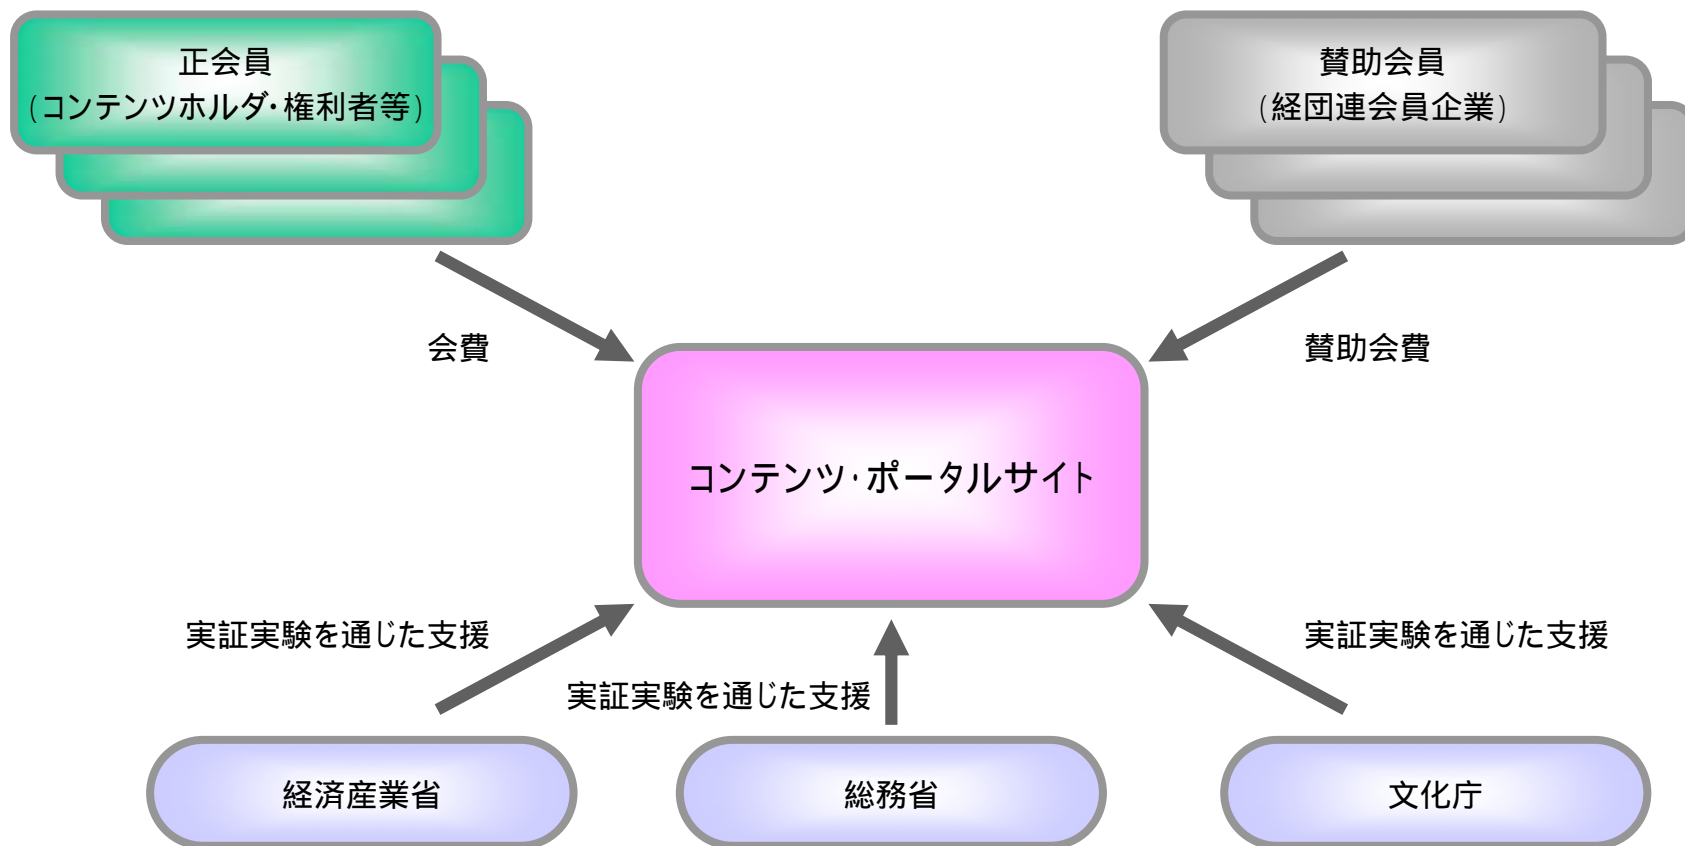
正会員
(コンテンツホルダ・権利者等)

賛助会員
(経団連会員企業)

会費

賛助会費

コンテンツ・ポータルサイト

実証実験を通じた支援

実証実験を通じた支援

実証実験を通じた支援

経済産業省

総務省

文化庁